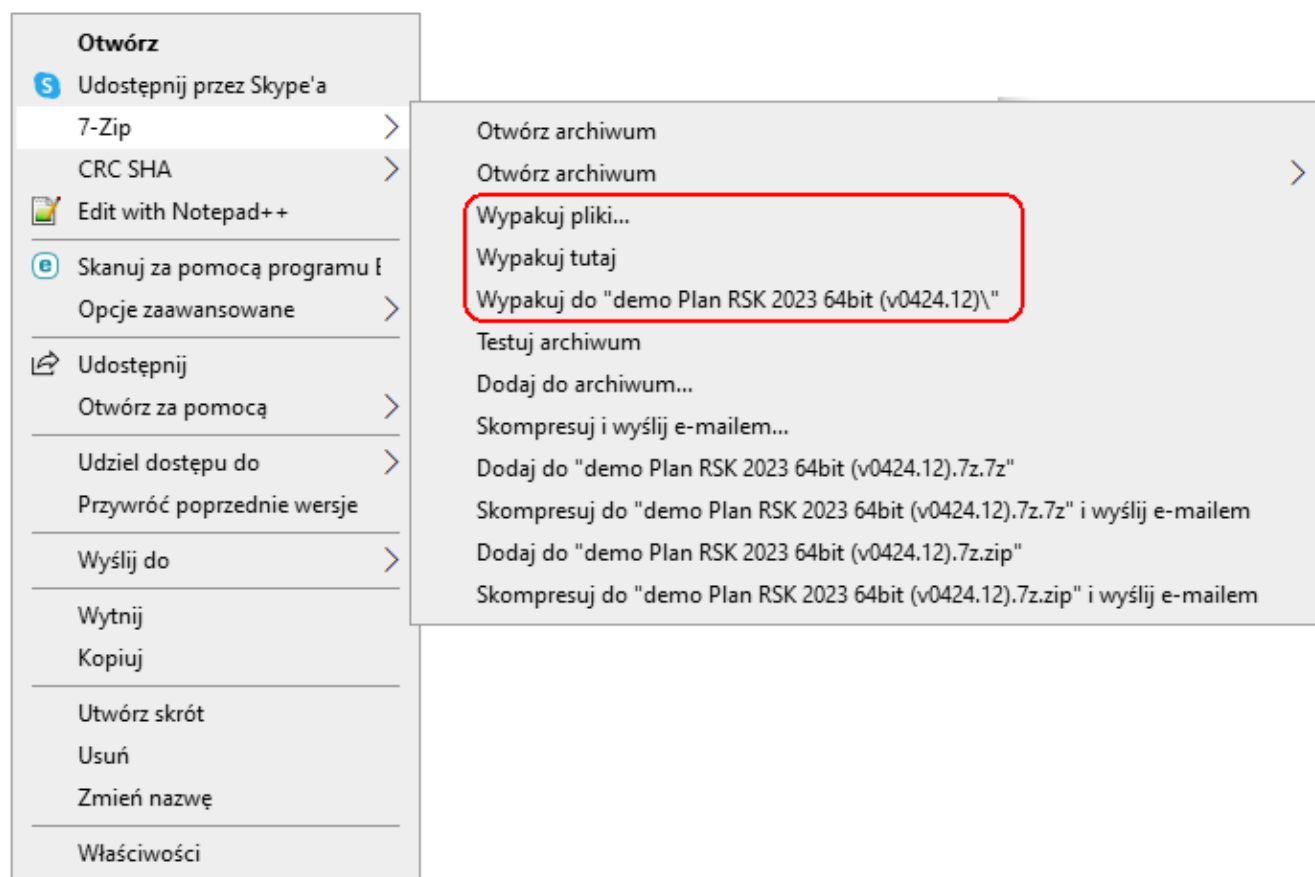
Otwórz
Udostępnij przez Skype'a
7-Zip
CRC SHA
Edit with Notepad++
Skanuj za pomocą programu E
Opcje zaawansowane
Udostępnij
Otwórz za pomocą
Udziel dostępu do
Przywróć poprzednie wersje
Wyślij do
Wytnij
Kopiuj
Utwórz skrót
Usuń
Zmień nazwę
Właściwości

Otwórz archiwum
Otwórz archiwum
Wypakuj pliki...
Wypakuj tutaj
Wypakuj do "demo Plan RSK 2023 64bit (v0424.12)\"
Testuj archiwum
Dodaj do archiwum...
Skompresuj i wyślij e-mailem...
Dodaj do "demo Plan RSK 2023 64bit (v0424.12).7z.7z"
Skompresuj do "demo Plan RSK 2023 64bit (v0424.12).7z.7z" i wyślij e-mailem
Dodaj do "demo Plan RSK 2023 64bit (v0424.12).7z.zip"
Skompresuj do "demo Plan RSK 2023 64bit (v0424.12).7z.zip" i wyślij e-mailem